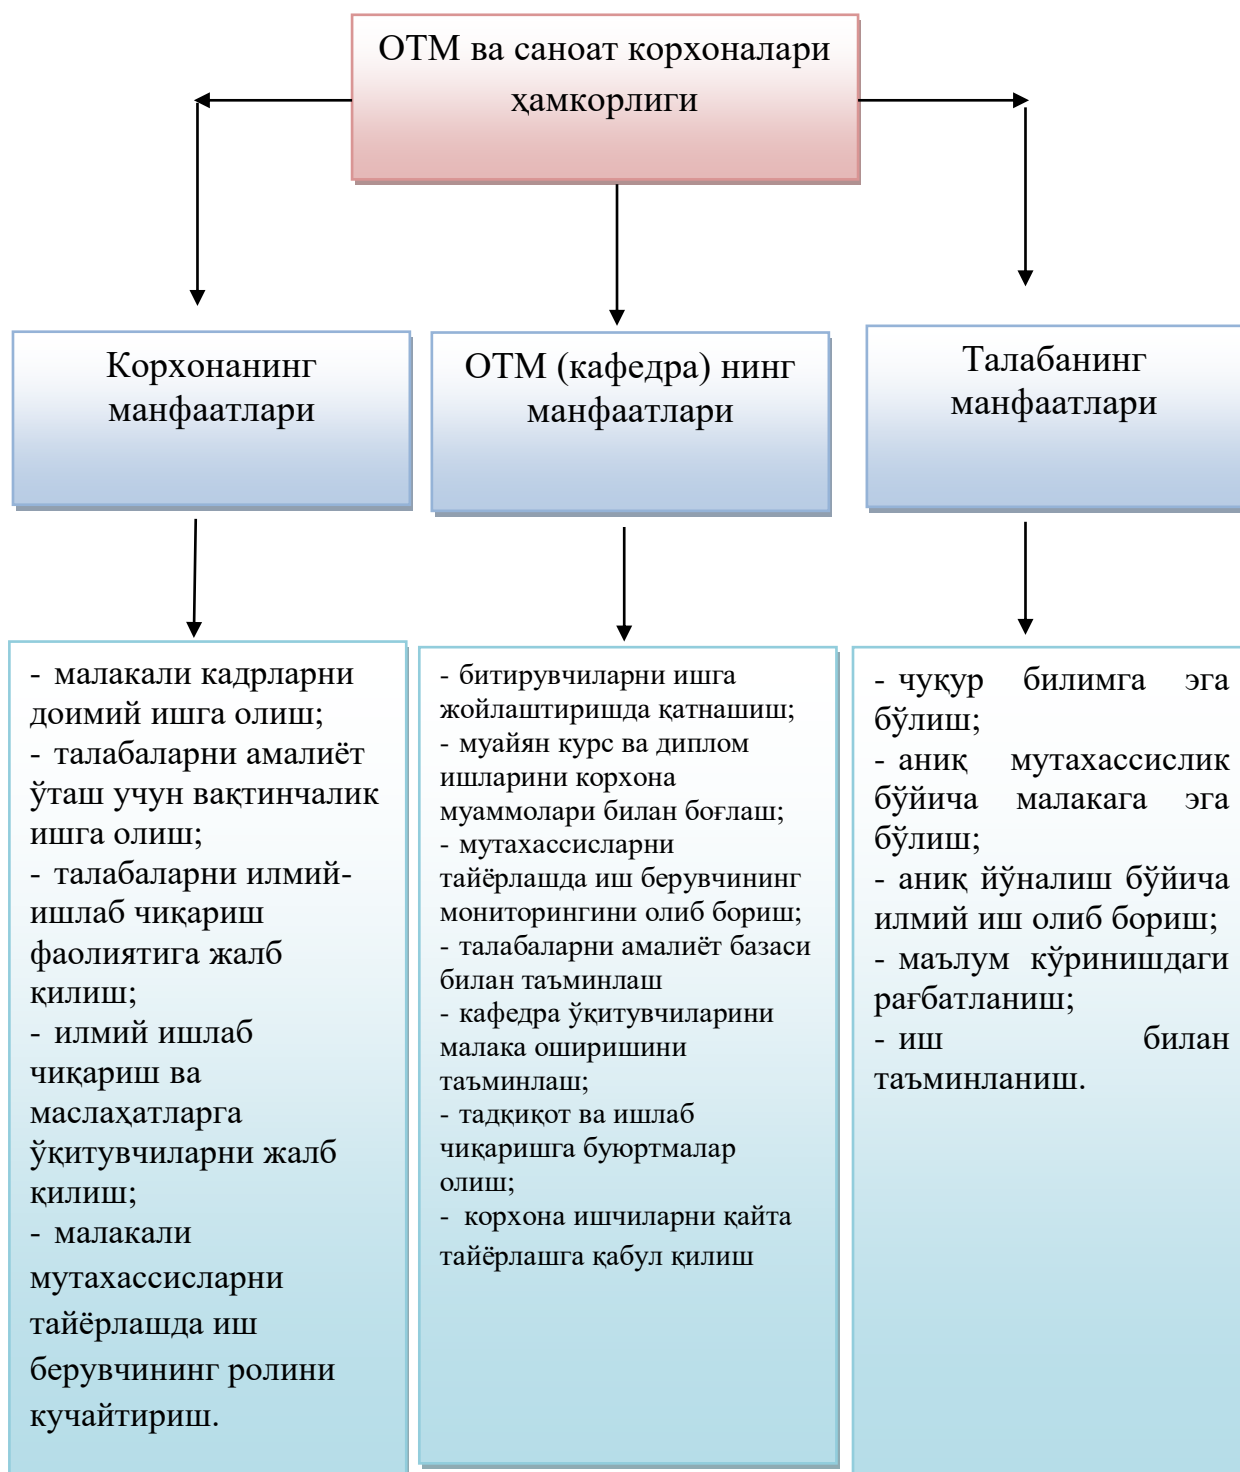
ОТМ ва саноат корхоналари ҳамкорлиги

Корхонанинг манфаатлари

ОТМ (кафедра) нинг манфаатлари

Талабанинг манфаатлари

- малакали кадрларни доимий ишга олиш;
- талабаларни амалиёт ўташ учун вақтинчалик ишга олиш;
- талабаларни илмий-ишлаб чиқариш фаолиятига жалб қилиш;
- илмий ишлаб чиқариш ва маслаҳатларга ўқитувчиларни жалб қилиш;
- малакали мутахассисларни тайёрлашда иш берувчининг ролини кучайтириш.

- битирувчиларни ишга жойлаштиришда қатнашиш;
- муайян курс ва диплом ишларини корхона муаммолари билан боғлаш;
- мутахассисларни тайёрлашда иш берувчининг мониторингини олиб бориш;
- талабаларни амалиёт базаси билан таъминлаш
- кафедра ўқитувчиларини малака оширишини таъминлаш;
- тадқиқот ва ишлаб чиқаришга буюртмалар олиш;
- корхона ишчиларни қайта тайёрлашга қабул қилиш

- чуқур билимга эга бўлиш;
- аниқ мутахассислик бўйича малакага эга бўлиш;
- аниқ йўналиш бўйича илмий иш олиб бориш;
- маълум кўринишдаги рағбатланиш;
- иш билан таъминланиш.